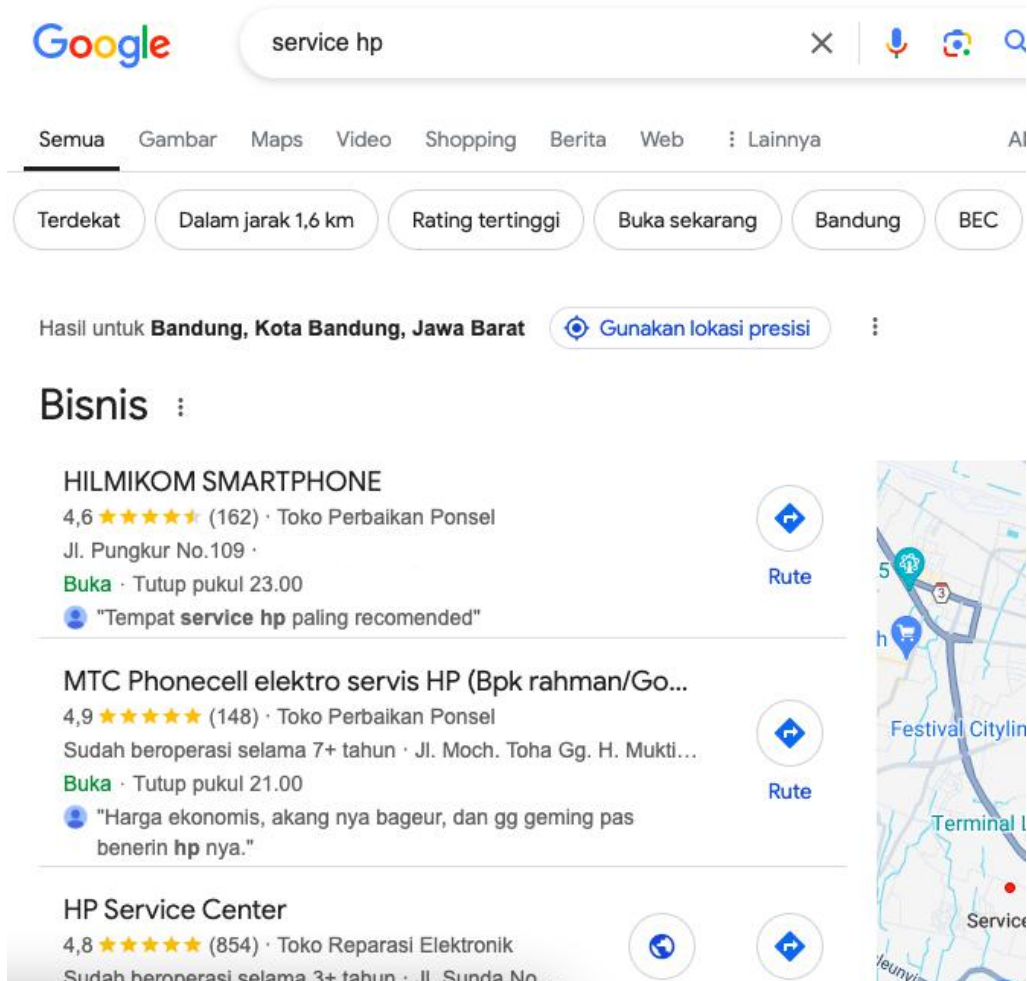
Google

service hp

Semua Gambar Maps Video Shopping Berita Web ⋮ Lainnya Al

Terdekat Dalam jarak 1,6 km Rating tertinggi Buka sekarang Bandung BEC

Hasil untuk **Bandung, Kota Bandung, Jawa Barat** Gunakan lokasi presisi

Bisnis

HILMIKOM SMARTPHONE
4,6 ★★★★★ (162) · Toko Perbaikan Ponsel
Jl. Pungkur No.109 ·
Buka · Tutup pukul 23.00
"Tempat **service hp** paling recomended"

Rute

MTC Phonecell elektro servis HP (Bpk rahman/Go...
4,9 ★★★★★ (148) · Toko Perbaikan Ponsel
Sudah beroperasi selama 7+ tahun · Jl. Moch. Toha Gg. H. Mukti...
Buka · Tutup pukul 21.00
"Harga ekonomis, akang nya bageur, dan gg geming pas benerin **hp** nya."

Rute

HP Service Center
4,8 ★★★★★ (854) · Toko Reparasi Elektronik
Sudah beroperasi selama 3+ tahun · Jl. Sunda No. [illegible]

5
3
Festival Citylin
Terminal L
Service
Leuni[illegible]